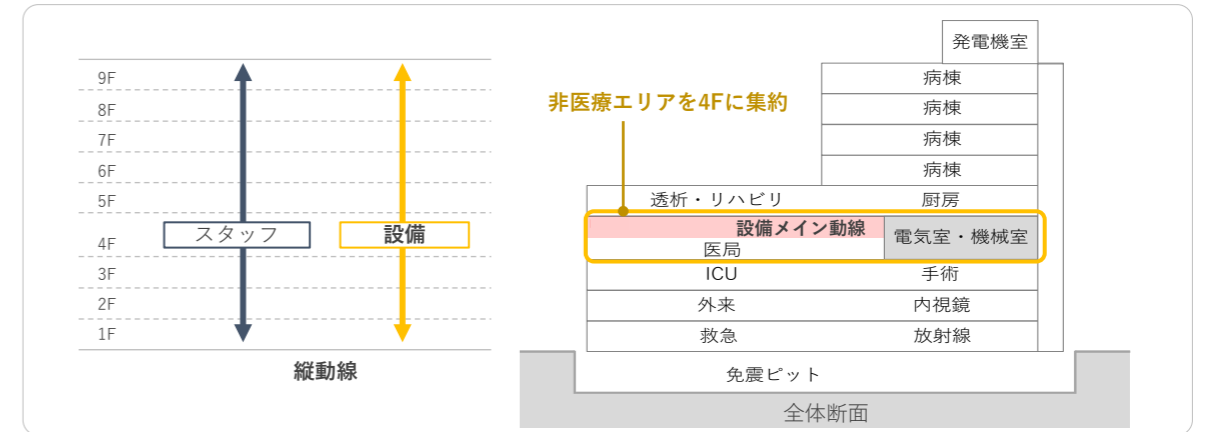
9F
8F
7F
6F
5F
4F
3F
2F
1F

スタッフ

設備

縦動線

発電機室

非医療エリアを4Fに集約

| 病棟 |
|---|
| 病棟 |
| 病棟 |
| 病棟 |

| 透析・リハビリ | 厨房 |
|---|---|
| 設備メイン動線 医局 | 電気室・機械室 |
| ICU | 手術 |
| 外来 | 内視鏡 |
| 救急 | 放射線 |

免震ピット

全体断面